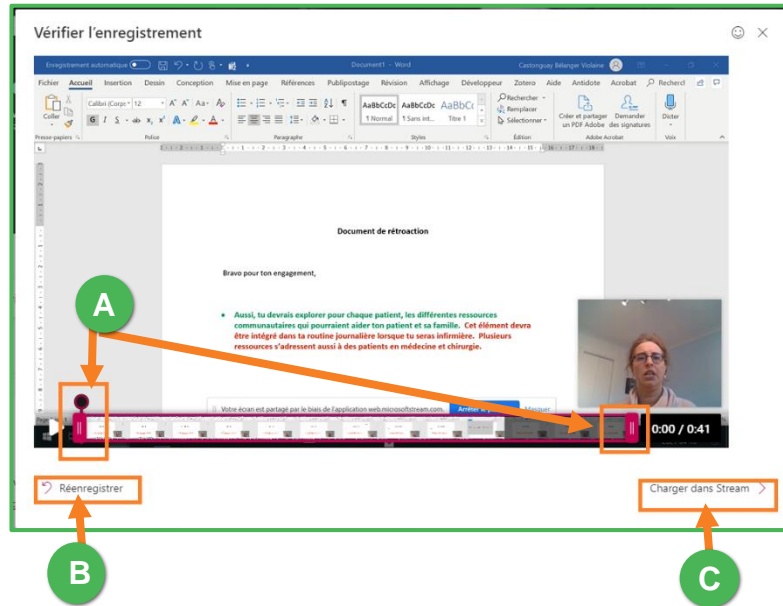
Vérifier l'enregistrement

Enregistrement automatique Document1 - Word Castonguay Bélanger Violaine

Fichier Accueil Insertion Dessin Conception Mise en page Références Publipostage Révision Affichage Développeur Zotero Aide Antidote Acrobat Recherché

Coller Calibri (Corps) 12 AaBbCcDc AaBbCcDc AaBbCc ¶ Normal ¶ Sans int... Titre 1 Rechercher Remplacer Sélectionner Créer et partager un PDF Adobe Demander des signatures Dicter

Presse-papiers Police Paragraphe Styles Édition Adobe Acrobat Voix

Document de rétroaction

Bravo pour ton engagement,

• Aussi, tu devrais explorer pour chaque patient, les différentes ressources communautaires qui pourraient aider ton patient et sa famille. Cet élément devra être intégré dans ta routine journalière lorsque tu seras infirmière. Plusieurs ressources s'adressent aussi à des patients en médecine et chirurgie.

Votre écran est partagé par le biais de l'application web.microsoftstream.com. Arrêter le partage Masquer

0:00 / 0:41

A

Réenregistrer

Charger dans Stream

B

C